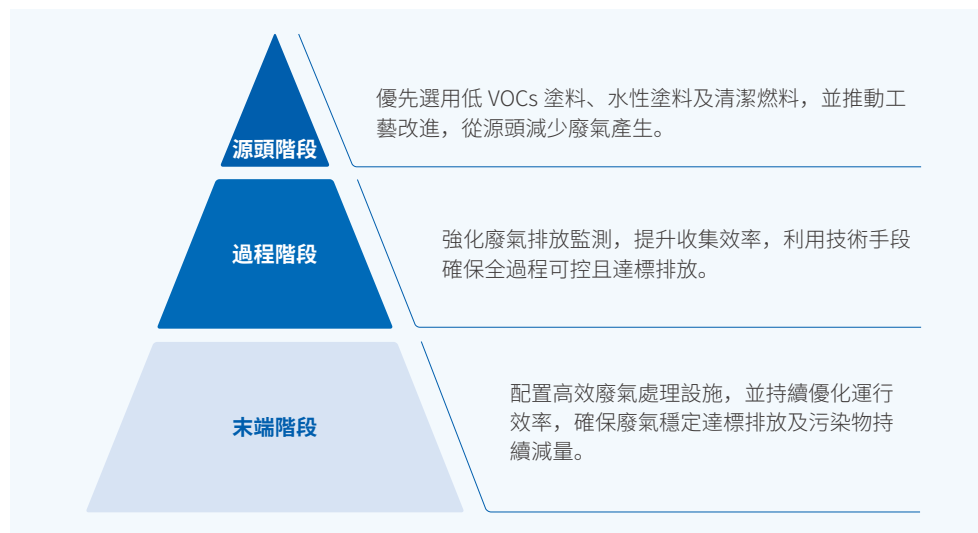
源頭階段

優先選用低 VOCs 塗料、水性塗料及清潔燃料，並推動工藝改進，從源頭減少廢氣產生。

過程階段

強化廢氣排放監測，提升收集效率，利用技術手段確保全過程可控且達標排放。

末端階段

配置高效廢氣處理設施，並持續優化運行效率，確保廢氣穩定達標排放及污染物持續減量。